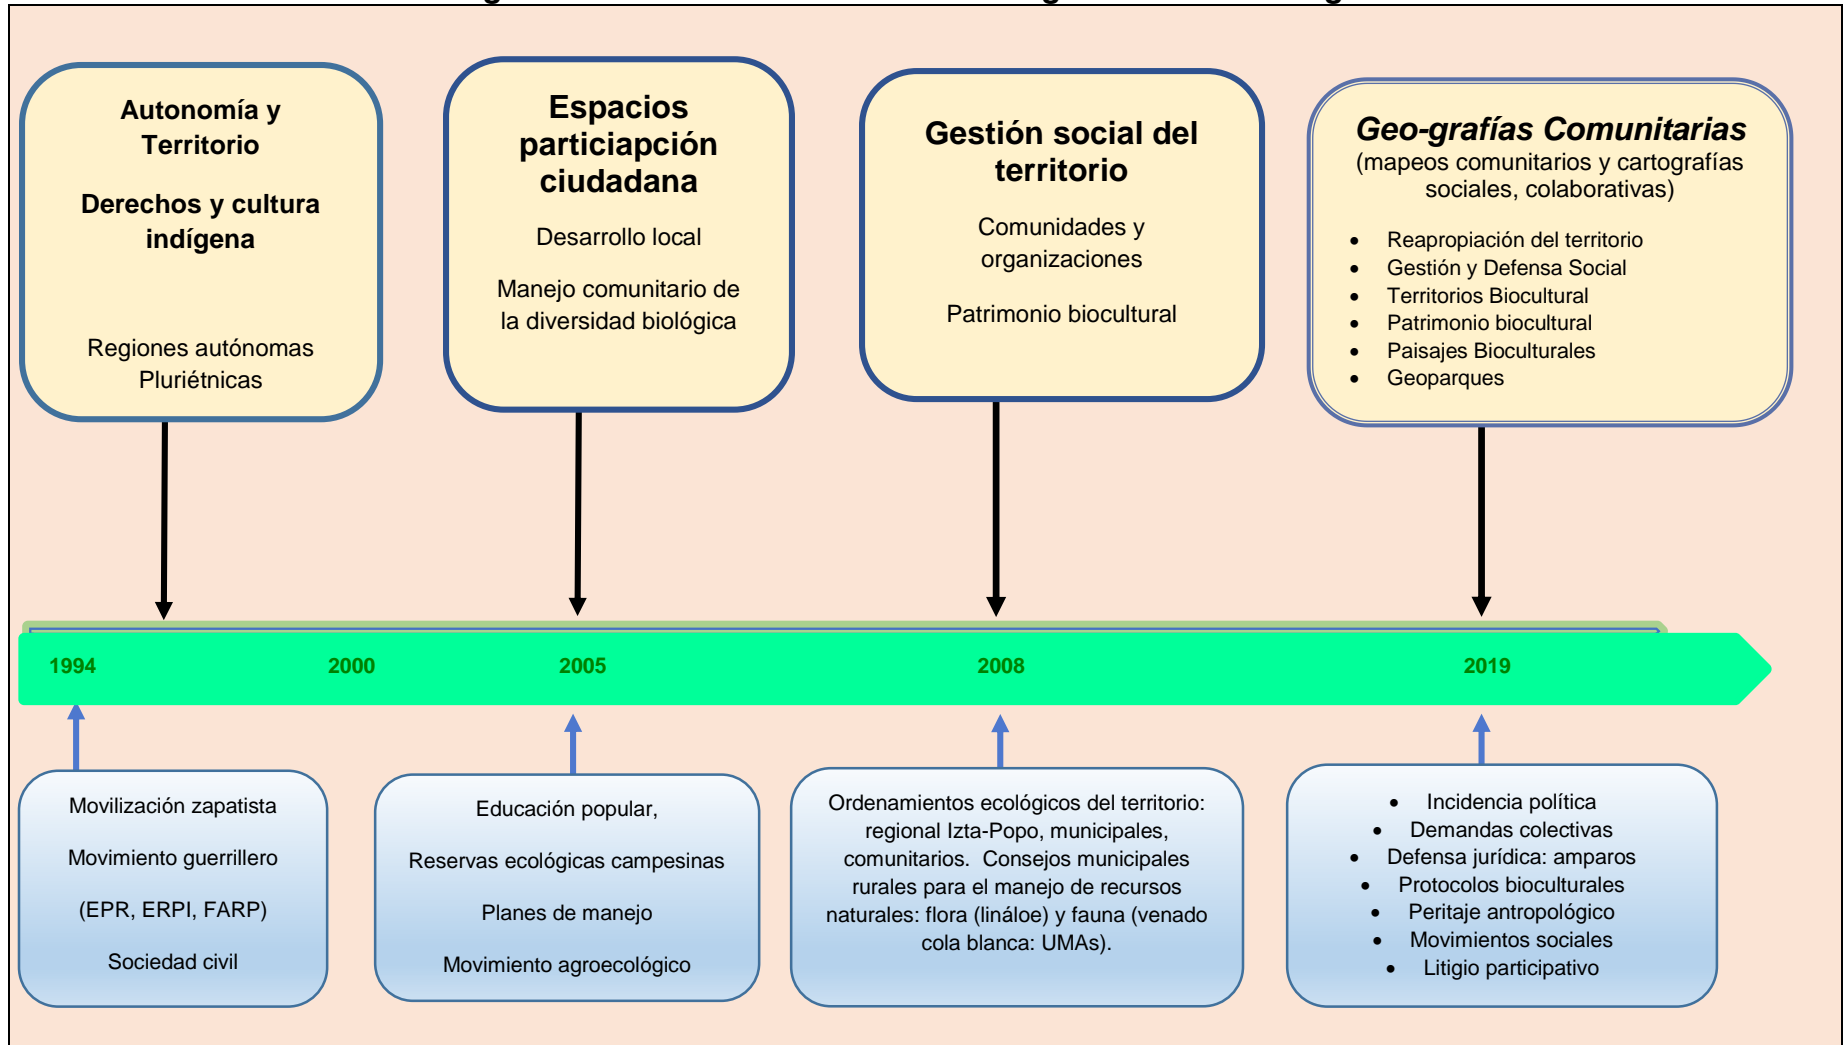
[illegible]

Autonomía y Territorio

Derechos y cultura indígena

Regiones autónomas Pluriétnicas

Espacios particiapción ciudadana

Desarrollo local

Manejo comunitario de la diversidad biológica

Gestión social del territorio

Comunidades y organizaciones

Patrimonio biocultural

*Geo-grafías Comunitarias*
(mapeos comunitarios y cartografías sociales, colaborativas)

- Reapropiación del territorio
- Gestión y Defensa Social
- Territorios Biocultural
- Patrimonio biocultural
- Paisajes Bioculturales
- Geoparques

1994 2000 2005 2008 2019

Movilización zapatista

Movimiento guerrillero

(EPR, ERPI, FARP)

Sociedad civil

Educación popular,

Reservas ecológicas campesinas

Planes de manejo

Movimiento agroecológico

Ordenamientos ecológicos del territorio: regional Izta-Popo, municipales, comunitarios. Consejos municipales rurales para el manejo de recursos naturales: flora (lináloe) y fauna (venado cola blanca: UMAs).

- Incidencia política
- Demandas colectivas
- Defensa jurídica: amparos
- Protocolos bioculturales
- Peritaje antropológico
- Movimientos sociales
- Litigio participativo